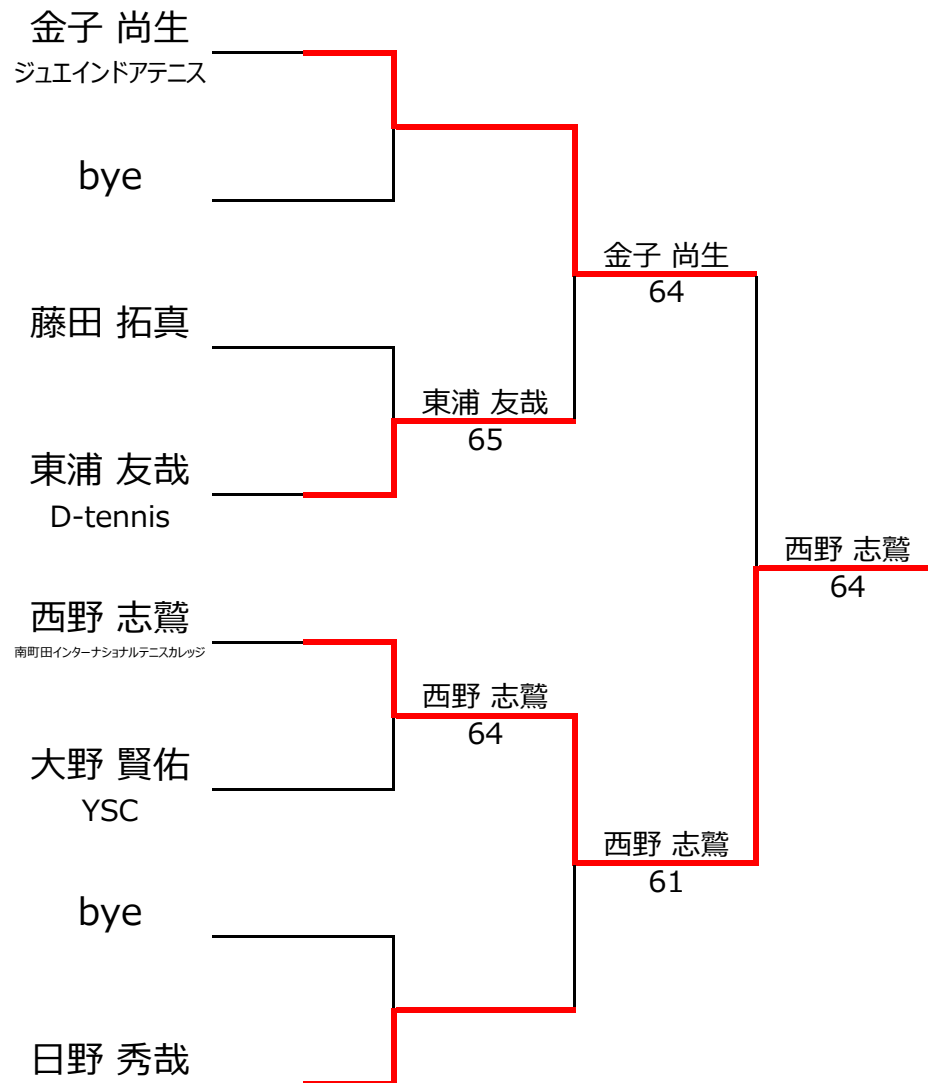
金子 尚生
ジュエインドアテニス

bye

藤田 拓真

東浦 友哉
D-tennis

西野 志鷲
南町田インターナショナルテニスカレッジ

大野 賢佑
YSC

bye

日野 秀哉

東浦 友哉
65

金子 尚生
64

西野 志鷲
64

西野 志鷲
61

西野 志鷲
64